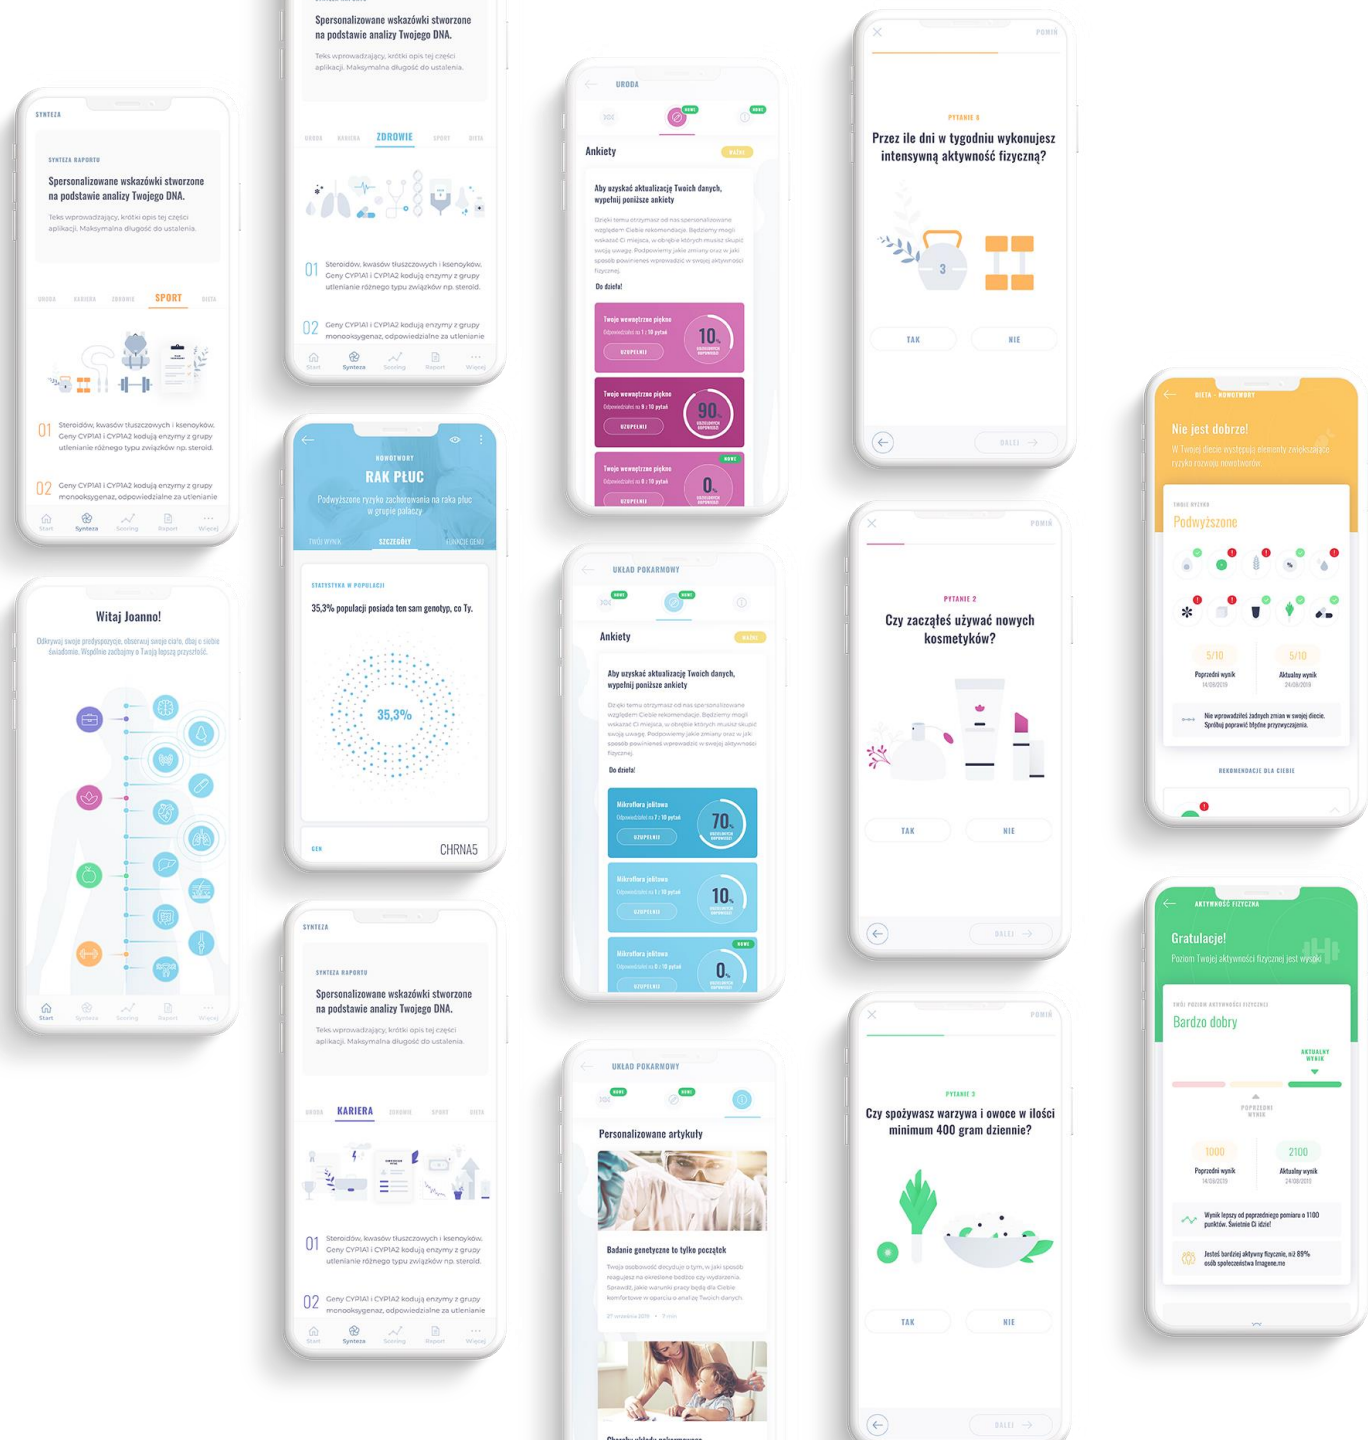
SYNTEZA

SYNTEZA RAPORTU

Spersonalizowane wskazówki stworzone na podstawie analizy Twojego DNA.

Teks wprowadzający, krótki opis tej części aplikacji. Maksymalna długość do ustalenia.

URODA KARIERA ZDROWIE SPORT DIETA

01 Steroidów, kwasów tłuszczowych i ksenoyków. Geny CYP1A1 i CYP1A2 kodują enzymy z grupy utlenianie różnego typu związków np. steroid.

02 Geny CYP1A1 i CYP1A2 kodują enzymy z grupy monooksygenaz, odpowiedzialne za utlenianie

Start Synteza Scoring Raport Więcej

Witaj Joanno!

Odkrywaj swoje predyspozycje, obserwuj swoje ciało, dbaj o siebie świadomie. Wspólnie zadbajmy o Twoją lepszą przyszłość.

Start Synteza Scoring Raport Więcej

Spersonalizowane wskazówki stworzone na podstawie analizy Twojego DNA.

Teks wprowadzający, krótki opis tej części aplikacji. Maksymalna długość do ustalenia.

URODA KARIERA ZDROWIE SPORT DIETA

01 Steroidów, kwasów tłuszczowych i ksenoyków. Geny CYP1A1 i CYP1A2 kodują enzymy z grupy utlenianie różnego typu związków np. steroid.

02 Geny CYP1A1 i CYP1A2 kodują enzymy z grupy monooksygenaz, odpowiedzialne za utlenianie

Start Synteza Scoring Raport Więcej

NOWOTWORY

RAK PŁUC

Podwyższone ryzyko zachorowania na raka płuc w grupie palaczy

TWÓJ WYNIK SZCZEGÓŁY FUNKCJE GENU

STATYSTYKA W POPULACJI

35,3% populacji posiada ten sam genotyp, co Ty.

35,3%

GEN CHRNA5

SYNTEZA

SYNTEZA RAPORTU

Spersonalizowane wskazówki stworzone na podstawie analizy Twojego DNA.

Teks wprowadzający, krótki opis tej części aplikacji. Maksymalna długość do ustalenia.

URODA KARIERA ZDROWIE SPORT DIETA

01 Steroidów, kwasów tłuszczowych i ksenoyków. Geny CYP1A1 i CYP1A2 kodują enzymy z grupy utlenianie różnego typu związków np. steroid.

02 Geny CYP1A1 i CYP1A2 kodują enzymy z grupy monooksygenaz, odpowiedzialne za utlenianie

Start Synteza Scoring Raport Więcej

URODA

NOWE NOWE

Ankiety

Aby uzyskać aktualizację Twoich danych, wypełnij poniższe ankiety

Do dzieła!

Twoje wewnętrzne piękno
Odpowiedziałeś na 1 z 10 pytań
UZUPEŁNIJ
10%

Twoje wewnętrzne piękno
Odpowiedziałeś na 9 z 10 pytań
UZUPEŁNIJ
90%

NOWE
Twoje wewnętrzne piękno
Odpowiedziałeś na 0 z 10 pytań
UZUPEŁNIJ
0%

UKŁAD POKARMOWY

NOWE NOWE

Ankiety

Aby uzyskać aktualizację Twoich danych, wypełnij poniższe ankiety

Do dzieła!

Mikroflora jelitowa
Odpowiedziałeś na 7 z 10 pytań
UZUPEŁNIJ
70%

Mikroflora jelitowa
Odpowiedziałeś na 1 z 10 pytań
UZUPEŁNIJ
10%

NOWE
Mikroflora jelitowa
Odpowiedziałeś na 0 z 10 pytań
UZUPEŁNIJ
0%

UKŁAD POKARMOWY

NOWE NOWE

Personalizowane artykuły

Badanie genetyczne to tylko początek

27 września 2019 • 7 min

POMIŃ

PYTANIE 8

Przez ile dni w tygodniu wykonujesz intensywną aktywność fizyczną?

3

TAK NIE

DALEJ

POMIŃ

PYTANIE 2

Czy zacząłeś używać nowych kosmetyków?

TAK NIE

DALEJ

POMIŃ

PYTANIE 3

Czy spożywasz warzywa i owoce w ilości minimum 400 gram dziennie?

TAK NIE

DALEJ

DIETA - NOWOTWORY

Nie jest dobrze!

W Twojej diecie występują elementy zwiększające ryzyko rozwoju nowotworów.

TWOJE RYZYKO

Podwyższone

5/10 Poprzedni wynik 14/05/2019
5/10 Aktualny wynik 24/05/2019

Nie wprowadziłeś żadnych zmian w swojej diecie. Spróbuj poprawić błędne przyzwyczajenia.

REKOMENDACJE DLA CIEBIE

AKTYWNOŚĆ FIZYCZNA

Gratulacje!

Poziom Twojej aktywności fizycznej jest wysoki

TWÓJ POZIOM AKTYWNOŚCI FIZYCZNEJ

Bardzo dobry

AKTUALNY WYNIK

POPRZEDNI WYNIK

1000 Poprzedni wynik 14/05/2019
2100 Aktualny wynik 24/05/2019

Wynik lepszy od poprzedniego pomiaru o 1100 punktów. Świetnie Ci idzie!

Jesteś bardziej aktywny fizycznie, niż 89% osób społeczeństwa Imagene.me